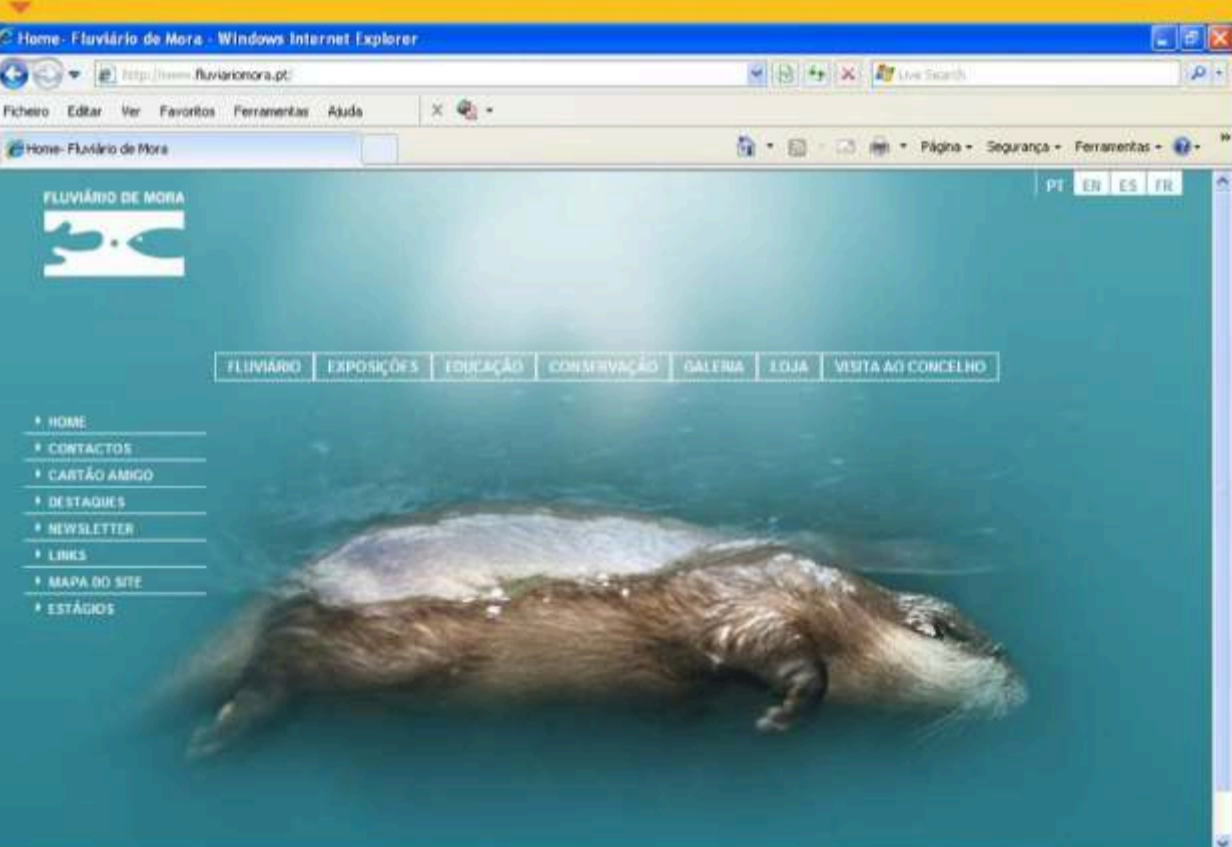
Home- Fluviário de Mora - Windows Internet Explorer

http://www.fluviariomora.pt/

Live Search

Ficheiro Editar Ver Favoritos Ferramentas Ajuda

Home- Fluviário de Mora

Página - Segurança - Ferramentas -

PT EN ES FR

FLUVIÁRIO DE MORA

FLUVIÁRIO | EXPOSIÇÕES | EDUCAÇÃO | CONSERVAÇÃO | GALERIA | LOJA | VISITA AO CONCELHO

HOME
CONTACTOS
CARTÃO AMIGO
DESTAQUES
NEWSLETTER
LINKS
MAPA DO SITE
ESTÁGIOS